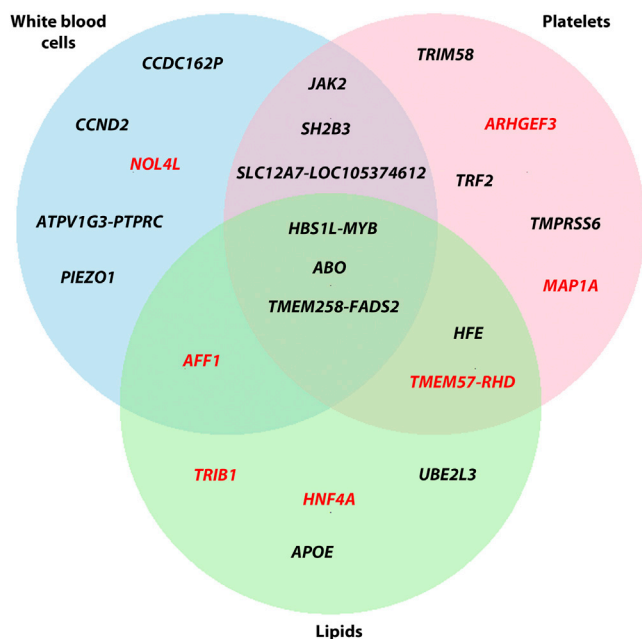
White blood cells

Platelets

CCDC162P

CCND2

NOL4L

ATPV1G3-PTPRC

PIEZO1

JAK2

SH2B3

SLC12A7-LOC105374612

TRIM58

ARHGEF3

TRF2

TMPRSS6

MAP1A

HBS1L-MYB

ABO

TMEM258-FADS2

HFE

TMEM57-RHD

AFF1

TRIB1

HNF4A

UBE2L3

APOE

Lipids